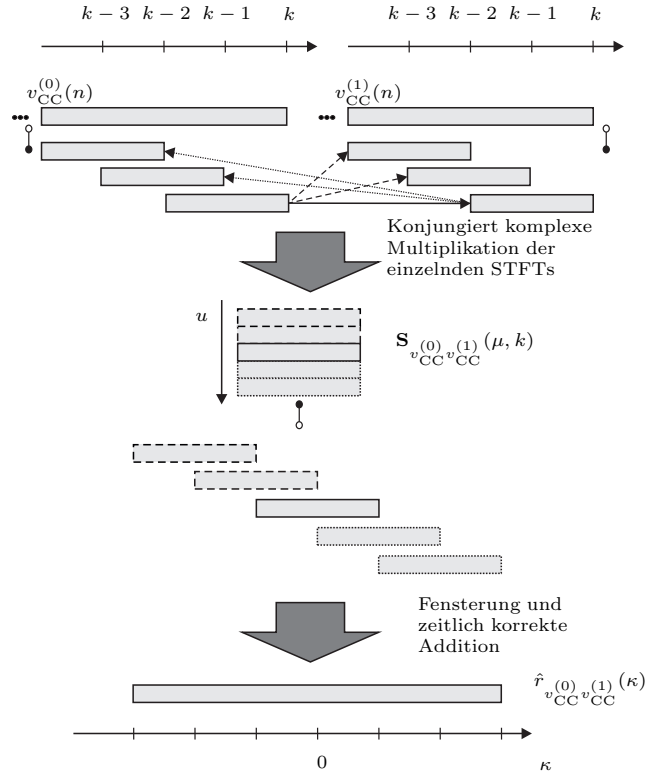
$k-3$ $k-2$ $k-1$ $k$

$k-3$ $k-2$ $k-1$ $k$

$v_{\mathrm{CC}}^{(0)}(n)$

$v_{\mathrm{CC}}^{(1)}(n)$

Konjungiert komplexe Multiplikation der einzelnden STFTs

$u$

$\mathbf{S}_{v_{\mathrm{CC}}^{(0)} v_{\mathrm{CC}}^{(1)}}(\mu, k)$

Fensterung und zeitlich korrekte Addition

$\hat{r}_{v_{\mathrm{CC}}^{(0)} v_{\mathrm{CC}}^{(1)}}(\kappa)$

0

$\kappa$